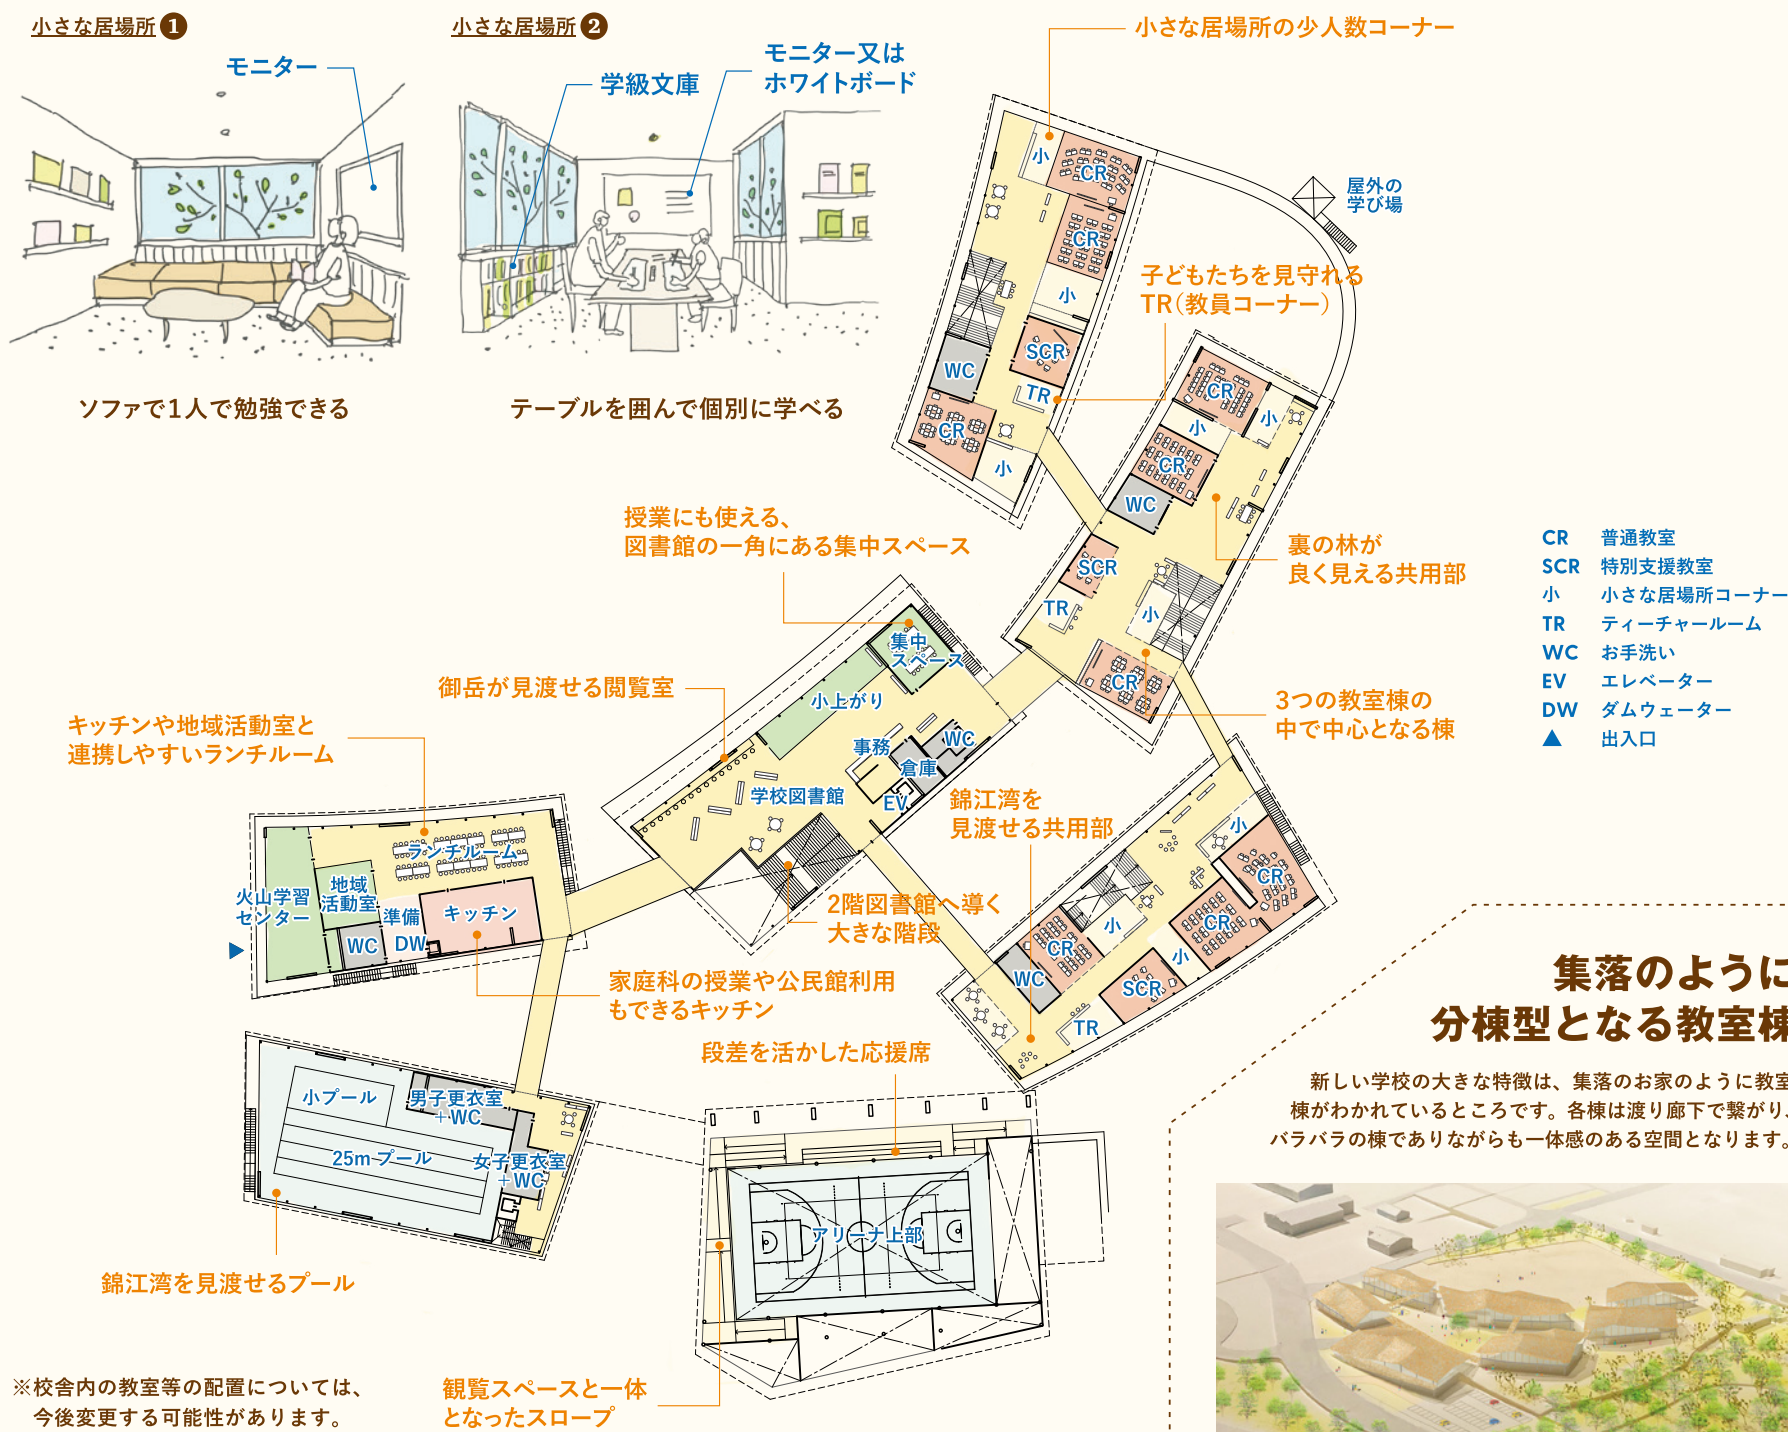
小さな居場所 1

モニター

ソファで1人で勉強できる

小さな居場所 2

学級文庫

モニター又は ホワイトボード

テーブルを囲んで個別に学べる

小さな居場所の少人数コーナー

小

CR

CR

小

SCR

WC

TR

CR

小

屋外の 学び場

子どもたちを見守れる TR（教員コーナー）

CR

小

小

CR

WC

裏の林が 良く見える共用部

SCR

TR

小

CR

3つの教室棟の 中で中心となる棟

授業にも使える、 図書館の一角にある集中スペース

集中 スペース

御岳が見渡せる閲覧室

小上がり

事務

WC

倉庫

EV

学校図書館

錦江湾を 見渡せる共用部

キッチンや地域活動室と 連携しやすいランチルーム

ランチルーム

火山学習 センター

地域 活動室

準備

キッチン

WC

DW

2階図書館へ導く 大きな階段

小

CR

CR

CR

小

小

WC

SCR

TR

家庭科の授業や公民館利用 もできるキッチン

段差を活かした応援席

小プール

男子更衣室 ＋WC

25mプール

女子更衣室 ＋WC

アリーナ上部

錦江湾を見渡せるプール

※校舎内の教室等の配置については、 今後変更する可能性があります。

観覧スペースと一体 となったスロープ

| CR | 普通教室 |
|---|---|
| SCR | 特別支援教室 |
| 小 | 小さな居場所コーナー |
| TR | ティーチャールーム |
| WC | お手洗い |
| EV | エレベーター |
| DW | ダムウェーター |
| ▲ | 出入口 |

集落のように 分棟型となる教室棟

新しい学校の大きな特徴は、集落のお家のように教室 棟がわかれているところです。各棟は渡り廊下で繋がり、 バラバラの棟でありながらも一体感のある空間となります。